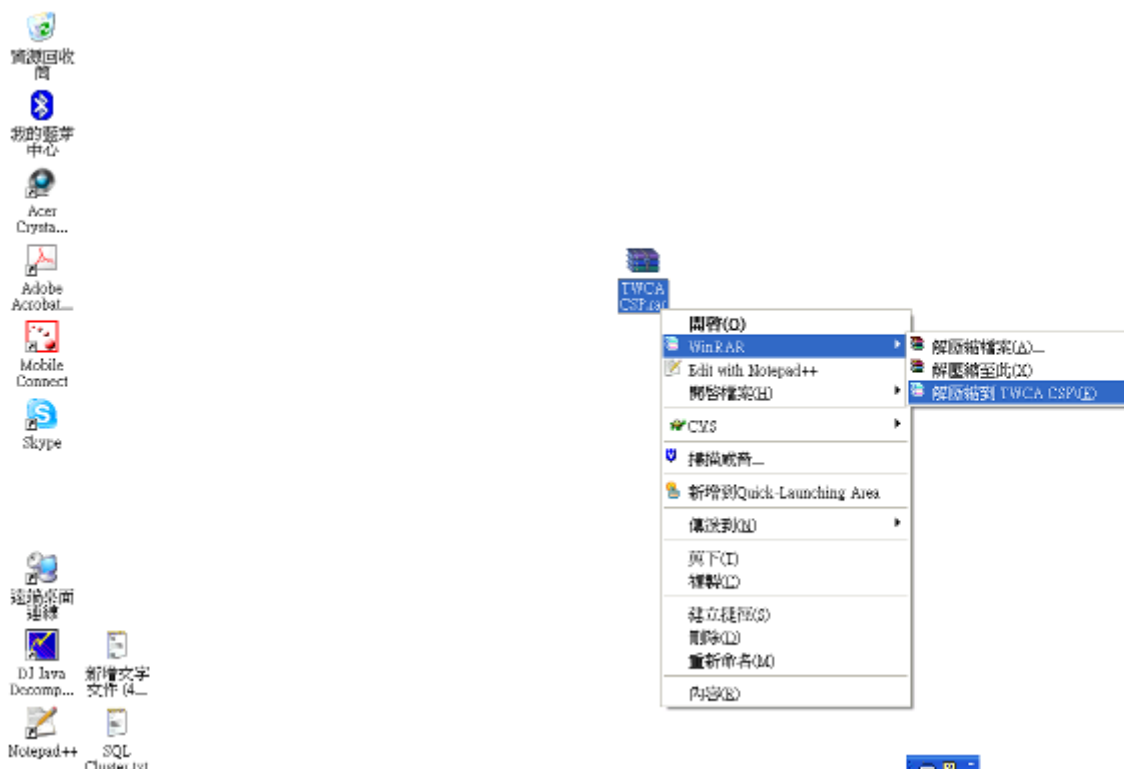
資源回收筒

我的藍芽中心

Acer Crysta...

Adobe Acrobat...

Mobile Connect

Skype

遠端桌面連線

DJ Java Decomp...

新增文字文件 (4...

Notepad++

SQL Cluster.txt

TWCA CSP.rar

開啟(O)
WinRAR
Edit with Notepad++
開啟檔案(H)
CVS
掃描威脅...
新增到Quick-Launching Area
傳送到(N)
剪下(T)
複製(C)
建立捷徑(S)
刪除(D)
重新命名(M)
內容(R)

解壓縮檔案(A)...
解壓縮至此(X)
解壓縮到 TWCA CSP\(E)